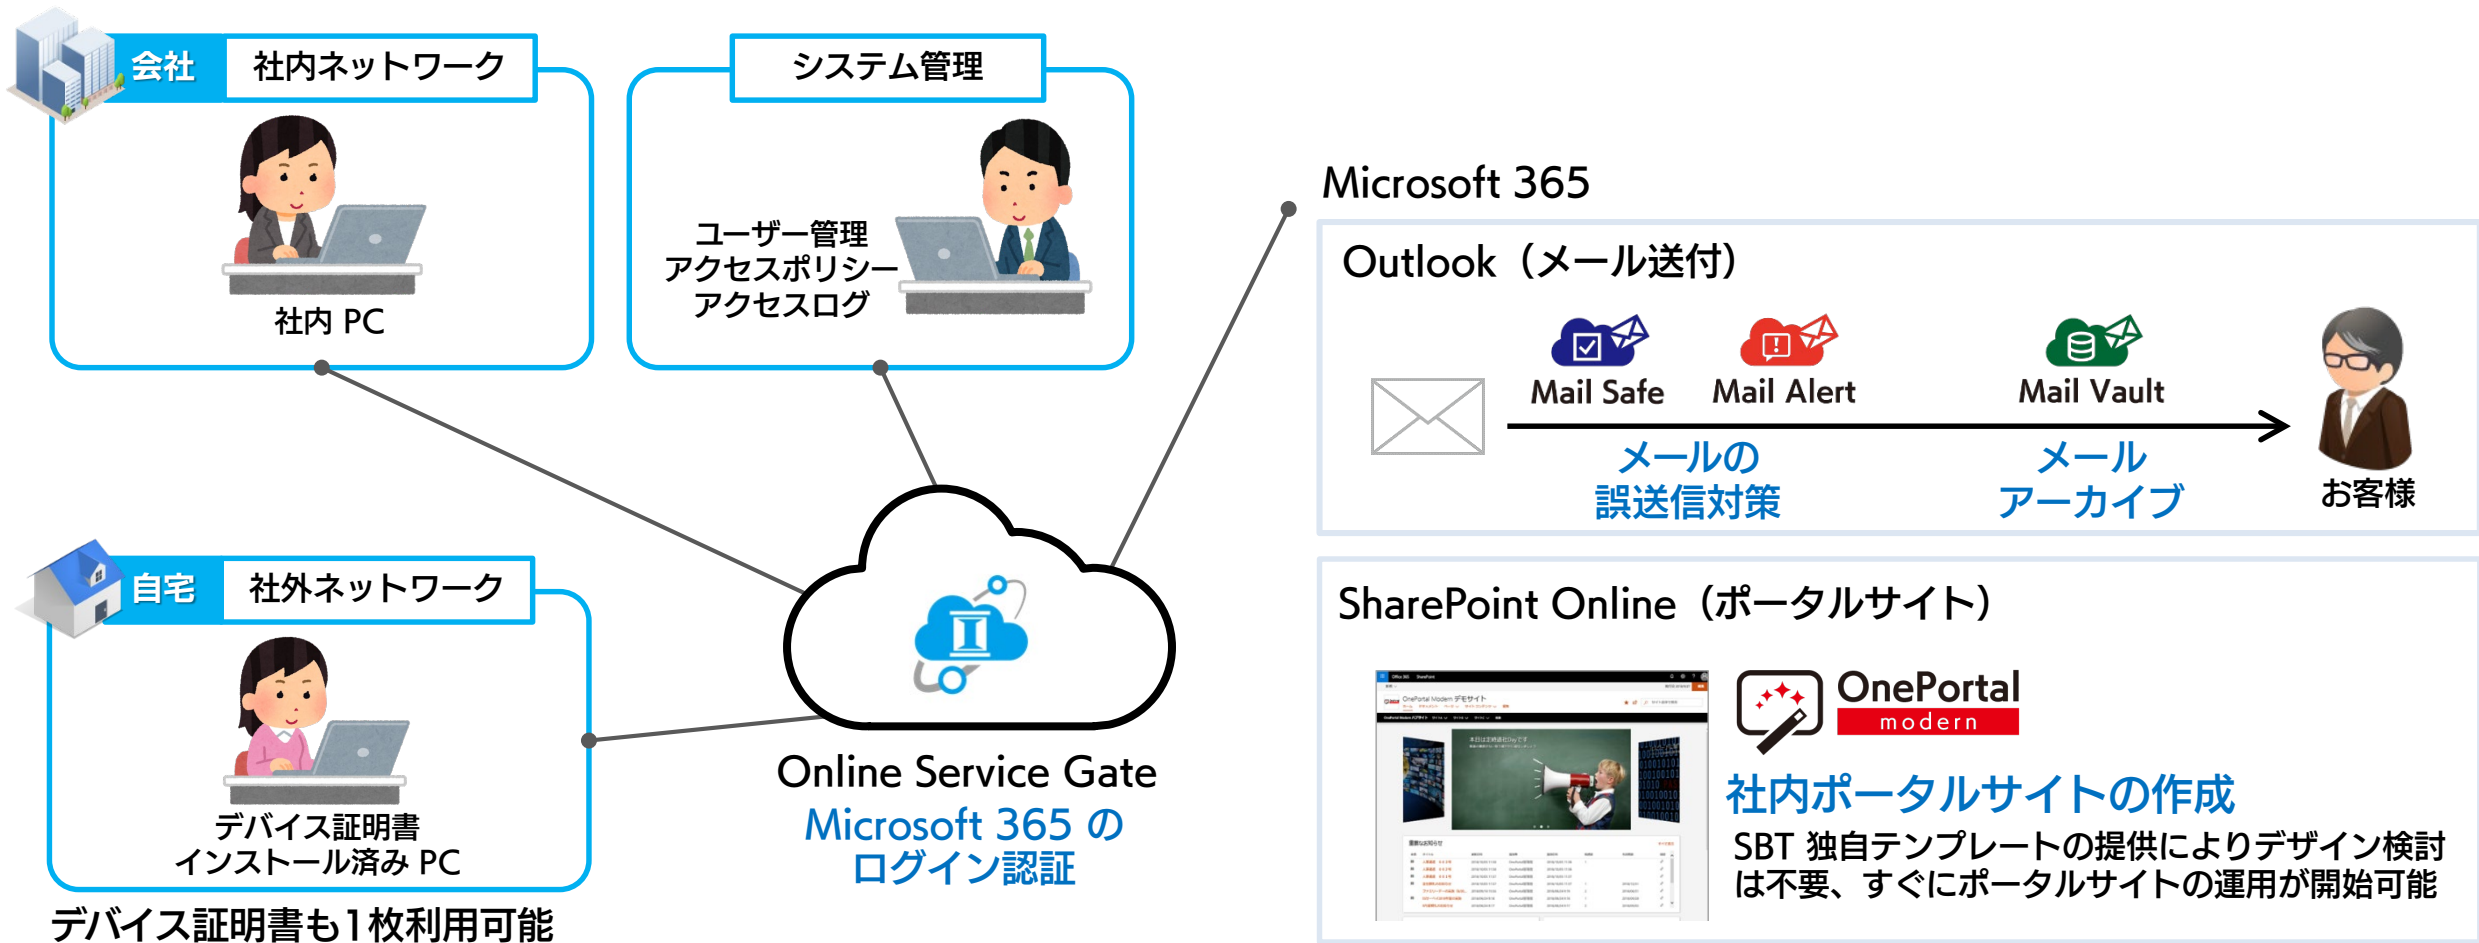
会社 社内ネットワーク

社内 PC

システム管理

ユーザー管理
アクセスポリシー
アクセスログ

Microsoft 365

Outlook（メール送付）

Mail Safe Mail Alert Mail Vault

メールの
誤送信対策

メール
アーカイブ

お客様

自宅 社外ネットワーク

デバイス証明書
インストール済み PC

デバイス証明書も1枚利用可能

Online Service Gate
Microsoft 365 の
ログイン認証

SharePoint Online（ポータルサイト）

OnePortal
modern

社内ポータルサイトの作成

SBT 独自テンプレートの提供によりデザイン検討は不要、すぐにポータルサイトの運用が開始可能